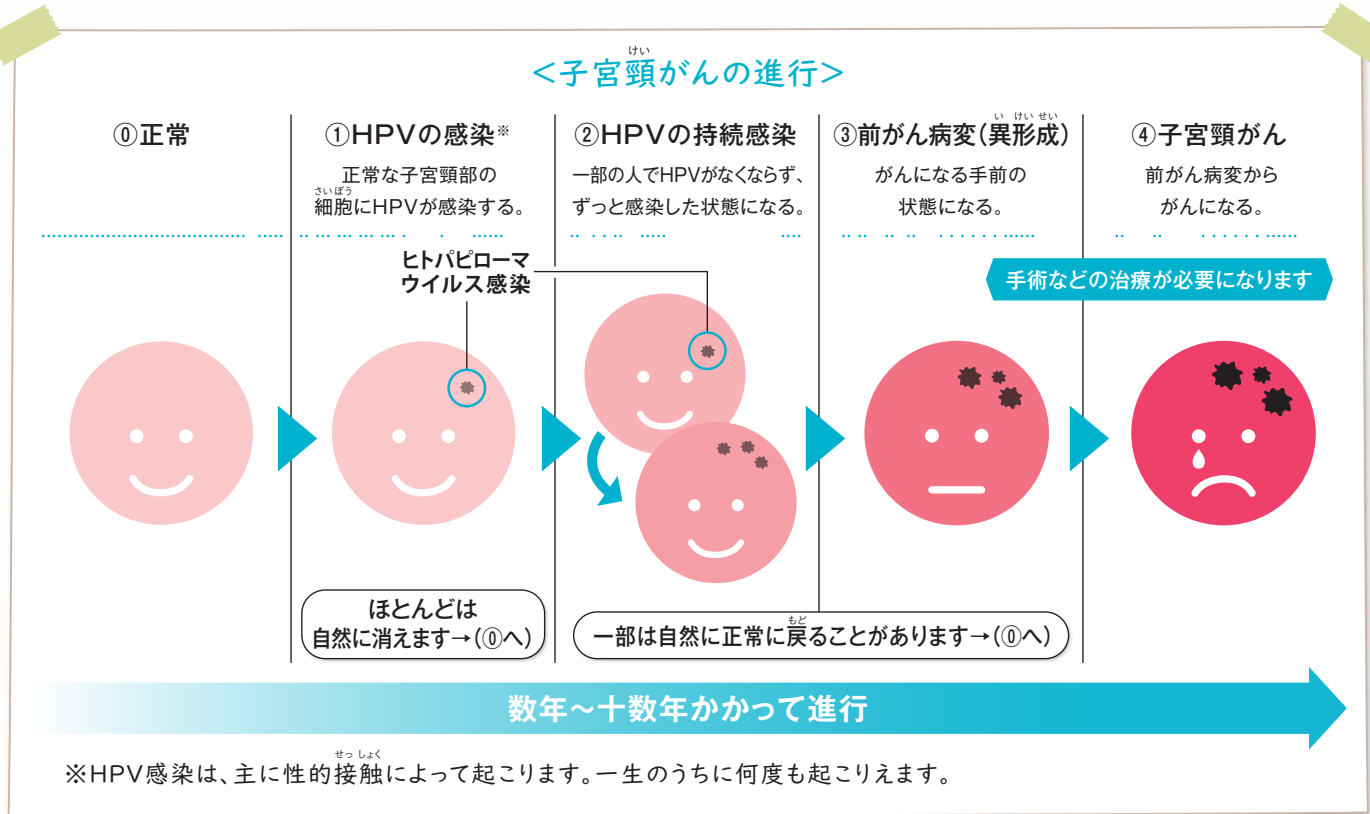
＜子宮頸がんの進行＞

⓪正常

①HPVの感染※

正常な子宮頸部の細胞にHPVが感染する。

②HPVの持続感染

一部の人でHPVがなくならず、ずっと感染した状態になる。

③前がん病変（異形成）

がんになる手前の状態になる。

④子宮頸がん

前がん病変からがんになる。

ヒトパピローマウイルス感染

手術などの治療が必要になります

ほとんどは自然に消えます→（⓪へ）

一部は自然に正常に戻ることがあります→（⓪へ）

数年～十数年かかって進行

※HPV感染は、主に性的接触によって起こります。一生のうちに何度も起こりえます。